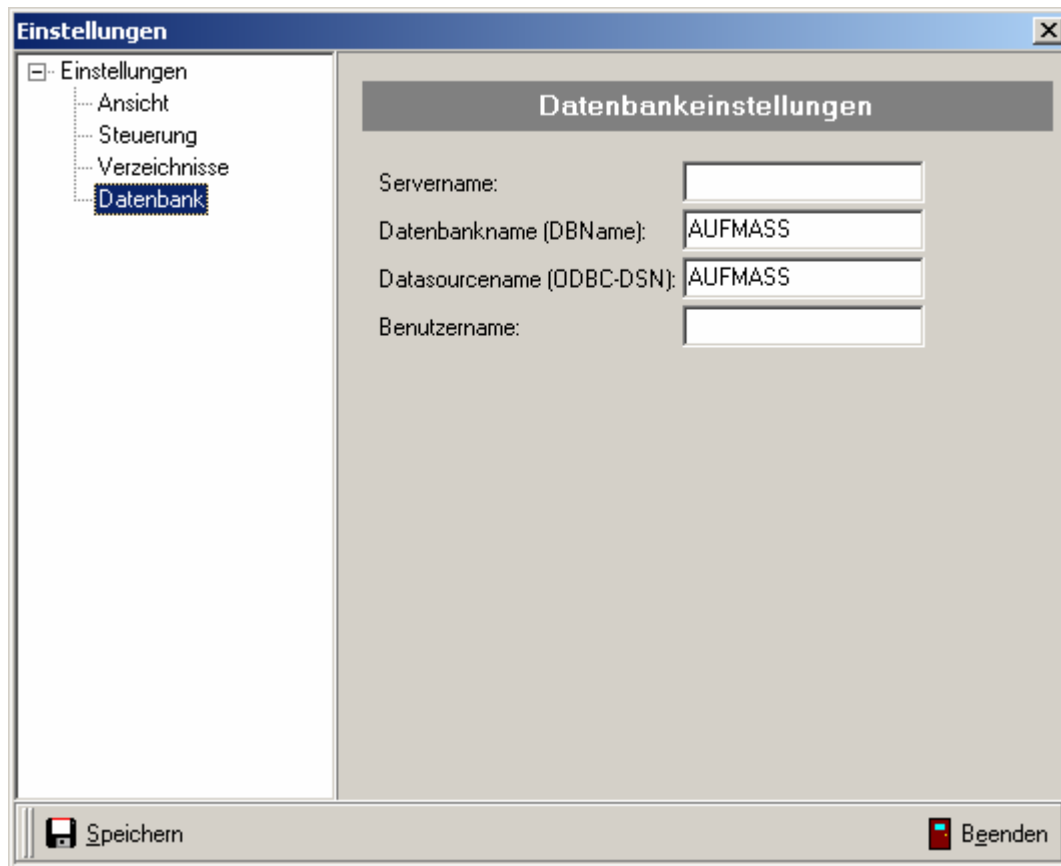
Einstellungen

Einstellungen
Ansicht
Steuerung
Verzeichnisse
Datenbank

Datenbankeinstellungen

Servername:
Datenbankname (DBName): AUFMASS
Datasourcename (ODBC-DSN): AUFMASS
Benutzername:

Speichern
Beenden